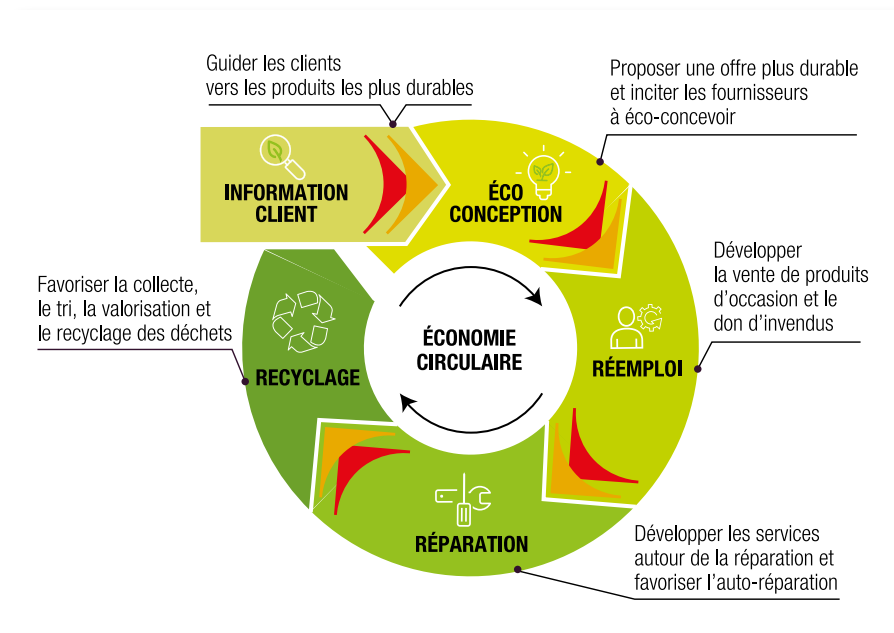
Guider les clients vers les produits les plus durables

INFORMATION CLIENT

Proposer une offre plus durable et inciter les fournisseurs à éco-concevoir

ÉCO CONCEPTION

Développer la vente de produits d'occasion et le don d'invendus

RÉEMPLOI

Favoriser la collecte, le tri, la valorisation et le recyclage des déchets

RECYCLAGE

ÉCONOMIE CIRCULAIRE

RÉPARATION

Développer les services autour de la réparation et favoriser l'auto-réparation